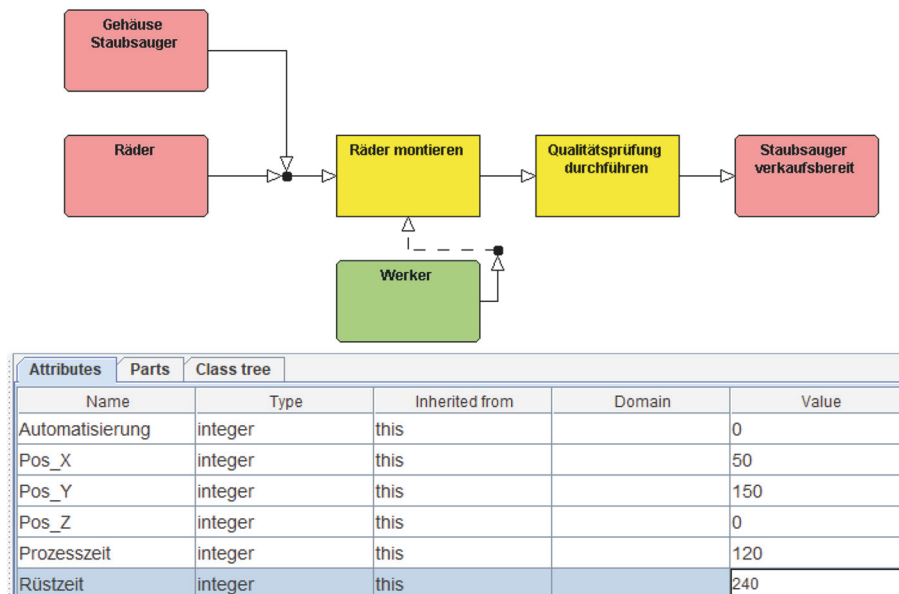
Gehäuse Staubsauger

Räder

Räder montieren

Qualitätsprüfung durchführen

Staubsauger verkaufsbereit

Werker

Attributes | Parts | Class tree

| Name | Type | Inherited from | Domain | Value |
|---|---|---|---|---|
| Automatisierung | integer | this | | 0 |
| Pos_X | integer | this | | 50 |
| Pos_Y | integer | this | | 150 |
| Pos_Z | integer | this | | 0 |
| Prozesszeit | integer | this | | 120 |
| Rüstzeit | integer | this | | 240 |